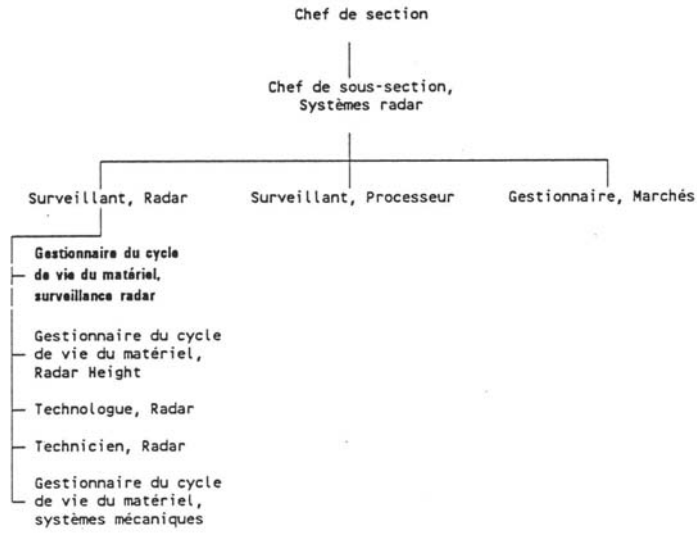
Chef de section

Chef de sous-section, Systèmes radar

Surveillant, Radar

Surveillant, Processeur

Gestionnaire, Marchés

Gestionnaire du cycle de vie du matériel, surveillance radar

Gestionnaire du cycle de vie du matériel, Radar Height

Technologue, Radar

Technicien, Radar

Gestionnaire du cycle de vie du matériel, systèmes mécaniques